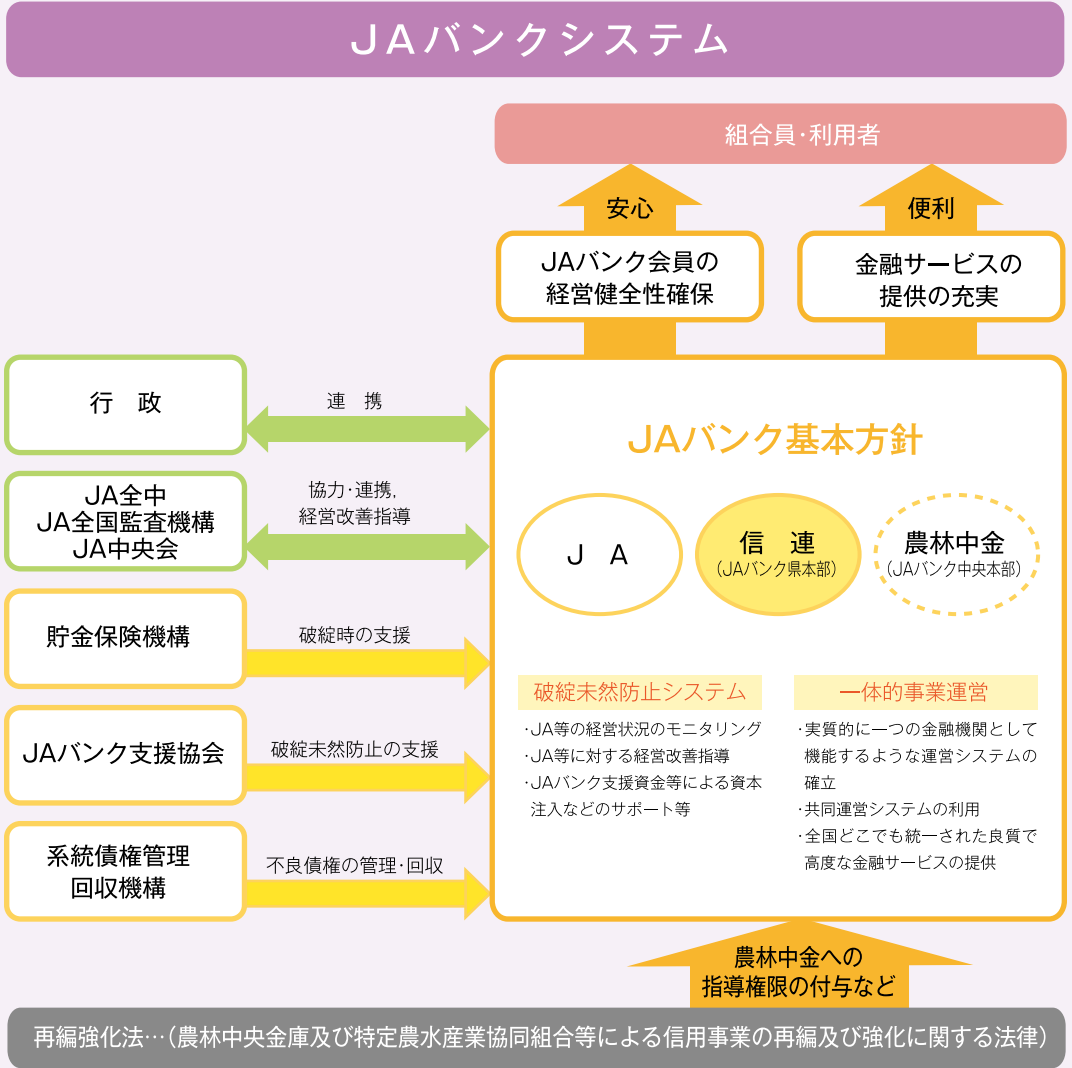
JAバンクシステム

組合員·利用者

安心

便利

JAバンク会員の経営健全性確保

金融サービスの提供の充実

行　政

連　携

JA全中
JA全国監査機構
JA中央会

協力·連携,
経営改善指導

貯金保険機構

破綻時の支援

JAバンク支援協会

破綻未然防止の支援

系統債権管理
回収機構

不良債権の管理·回収

JAバンク基本方針

J　A

信　連
(JAバンク県本部)

農林中金
(JAバンク中央本部)

破綻未然防止システム

·JA等の経営状況のモニタリング
·JA等に対する経営改善指導
·JAバンク支援資金等による資本注入などのサポート等

一体的事業運営

·実質的に一つの金融機関として機能するような運営システムの確立
·共同運営システムの利用
·全国どこでも統一された良質で高度な金融サービスの提供

農林中金への
指導権限の付与など

再編強化法…(農林中央金庫及び特定農水産業協同組合等による信用事業の再編及び強化に関する法律)